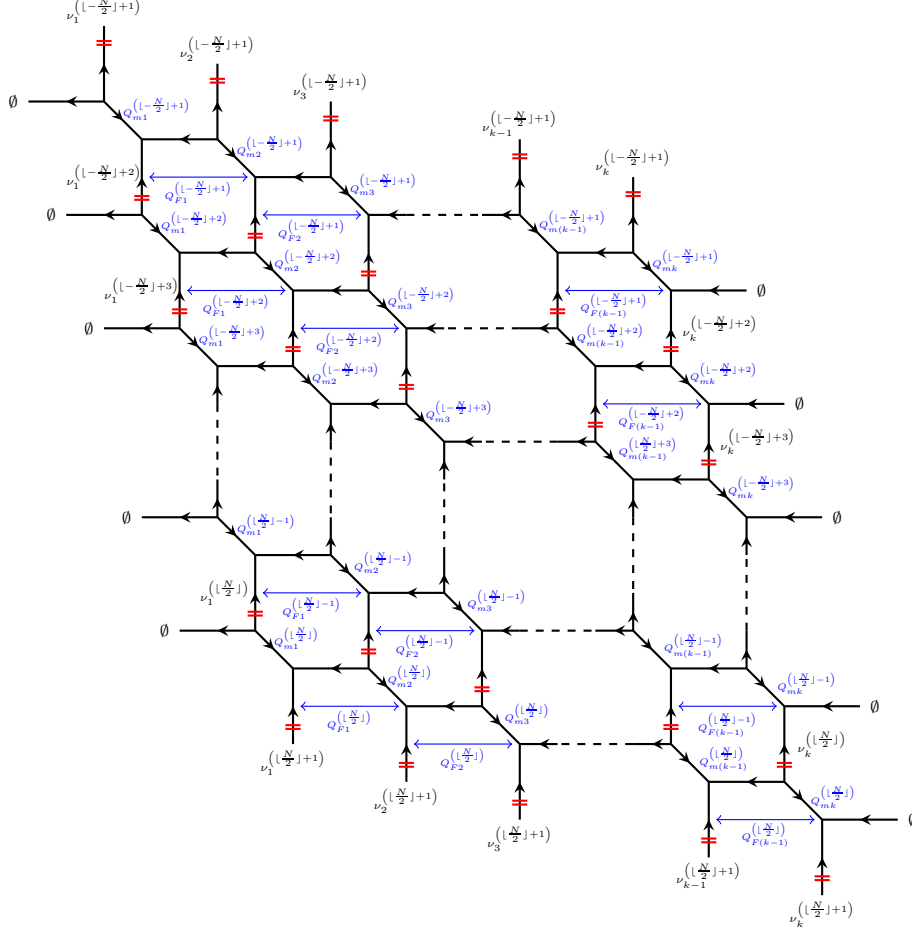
$\nu_1^{(\lfloor -\frac{N}{2} \rfloor+1)}$

$\nu_2^{(\lfloor -\frac{N}{2} \rfloor+1)}$

$\nu_3^{(\lfloor -\frac{N}{2} \rfloor+1)}$

$\nu_{k-1}^{(\lfloor -\frac{N}{2} \rfloor+1)}$

$\nu_k^{(\lfloor -\frac{N}{2} \rfloor+1)}$

$\emptyset$

$Q_{m1}^{(\lfloor -\frac{N}{2} \rfloor+1)}$

$Q_{m2}^{(\lfloor -\frac{N}{2} \rfloor+1)}$

$Q_{m3}^{(\lfloor -\frac{N}{2} \rfloor+1)}$

$\nu_1^{(\lfloor -\frac{N}{2} \rfloor+2)}$

$Q_{F1}^{(\lfloor -\frac{N}{2} \rfloor+1)}$

$\emptyset$

$Q_{m1}^{(\lfloor -\frac{N}{2} \rfloor+2)}$

$Q_{F2}^{(\lfloor -\frac{N}{2} \rfloor+1)}$

$Q_{m(k-1)}^{(\lfloor -\frac{N}{2} \rfloor+1)}$

$Q_{mk}^{(\lfloor -\frac{N}{2} \rfloor+1)}$

$Q_{m2}^{(\lfloor -\frac{N}{2} \rfloor+2)}$

$\emptyset$

$\nu_1^{(\lfloor -\frac{N}{2} \rfloor+3)}$

$Q_{F1}^{(\lfloor -\frac{N}{2} \rfloor+2)}$

$Q_{m3}^{(\lfloor -\frac{N}{2} \rfloor+2)}$

$Q_{F(k-1)}^{(\lfloor -\frac{N}{2} \rfloor+1)}$

$\emptyset$

$Q_{m1}^{(\lfloor -\frac{N}{2} \rfloor+3)}$

$Q_{F2}^{(\lfloor -\frac{N}{2} \rfloor+2)}$

$Q_{m(k-1)}^{(\lfloor -\frac{N}{2} \rfloor+2)}$

$\nu_k^{(\lfloor -\frac{N}{2} \rfloor+2)}$

$Q_{m2}^{(\lfloor -\frac{N}{2} \rfloor+3)}$

$Q_{mk}^{(\lfloor -\frac{N}{2} \rfloor+2)}$

$\emptyset$

$Q_{m3}^{(\lfloor -\frac{N}{2} \rfloor+3)}$

$Q_{F(k-1)}^{(\lfloor -\frac{N}{2} \rfloor+2)}$

$Q_{m(k-1)}^{(\lfloor -\frac{N}{2} \rfloor+3)}$

$\nu_k^{(\lfloor -\frac{N}{2} \rfloor+3)}$

$Q_{mk}^{(\lfloor -\frac{N}{2} \rfloor+3)}$

$\emptyset$

$\emptyset$

$Q_{m1}^{(\lfloor \frac{N}{2} \rfloor-1)}$

$Q_{m2}^{(\lfloor \frac{N}{2} \rfloor-1)}$

$\nu_1^{(\lfloor \frac{N}{2} \rfloor)}$

$Q_{F1}^{(\lfloor \frac{N}{2} \rfloor-1)}$

$Q_{m3}^{(\lfloor \frac{N}{2} \rfloor-1)}$

$\emptyset$

$Q_{m1}^{(\lfloor \frac{N}{2} \rfloor)}$

$Q_{F2}^{(\lfloor \frac{N}{2} \rfloor-1)}$

$Q_{m(k-1)}^{(\lfloor \frac{N}{2} \rfloor-1)}$

$Q_{m2}^{(\lfloor \frac{N}{2} \rfloor)}$

$Q_{mk}^{(\lfloor \frac{N}{2} \rfloor-1)}$

$Q_{F1}^{(\lfloor \frac{N}{2} \rfloor)}$

$Q_{m3}^{(\lfloor \frac{N}{2} \rfloor)}$

$Q_{F(k-1)}^{(\lfloor \frac{N}{2} \rfloor-1)}$

$\emptyset$

$\nu_1^{(\lfloor \frac{N}{2} \rfloor+1)}$

$Q_{F2}^{(\lfloor \frac{N}{2} \rfloor)}$

$Q_{m(k-1)}^{(\lfloor \frac{N}{2} \rfloor)}$

$\nu_k^{(\lfloor \frac{N}{2} \rfloor)}$

$\nu_2^{(\lfloor \frac{N}{2} \rfloor+1)}$

$Q_{mk}^{(\lfloor \frac{N}{2} \rfloor)}$

$\emptyset$

$\nu_3^{(\lfloor \frac{N}{2} \rfloor+1)}$

$Q_{F(k-1)}^{(\lfloor \frac{N}{2} \rfloor)}$

$\nu_{k-1}^{(\lfloor \frac{N}{2} \rfloor+1)}$

$\nu_k^{(\lfloor \frac{N}{2} \rfloor+1)}$